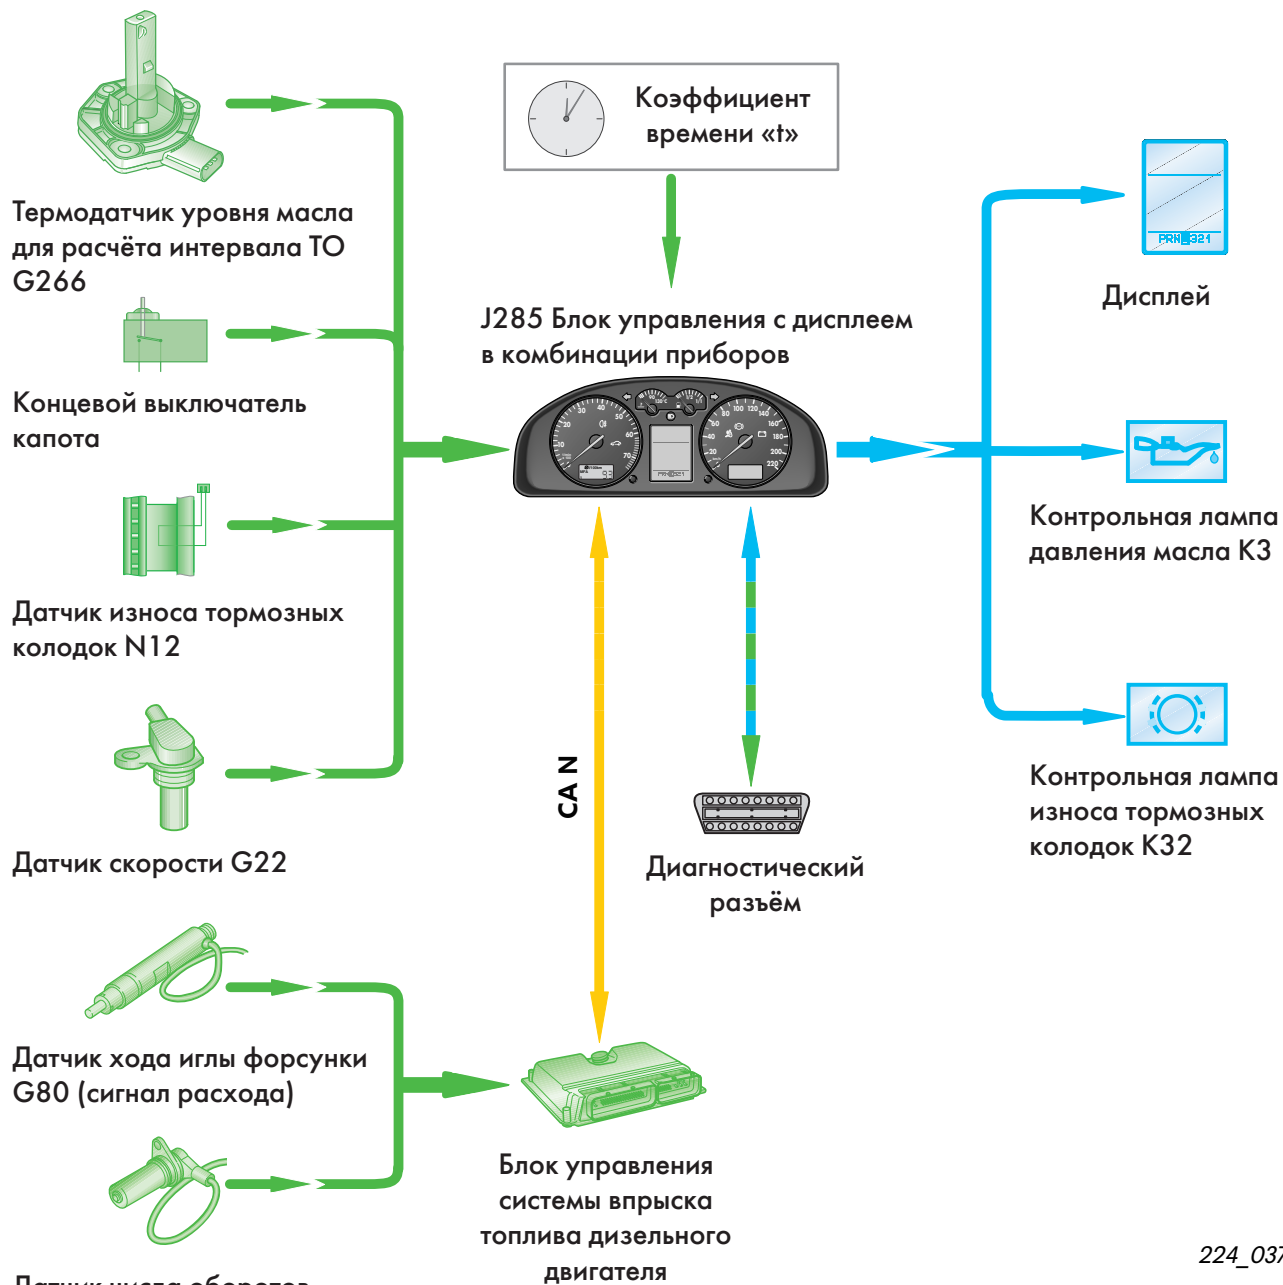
Термодатчик уровня масла для расчёта интервала ТО G266

Концевой выключатель капота

Датчик износа тормозных колодок N12

Датчик скорости G22

Датчик хода иглы форсунки G80 (сигнал расхода)

Датчик числа оборотов

Коэффициент времени «t»

J285 Блок управления с дисплеем в комбинации приборов

CAN

Диагностический разъём

Блок управления системы впрыска топлива дизельного двигателя

Дисплей

Контрольная лампа давления масла K3

Контрольная лампа износа тормозных колодок K32

224_037